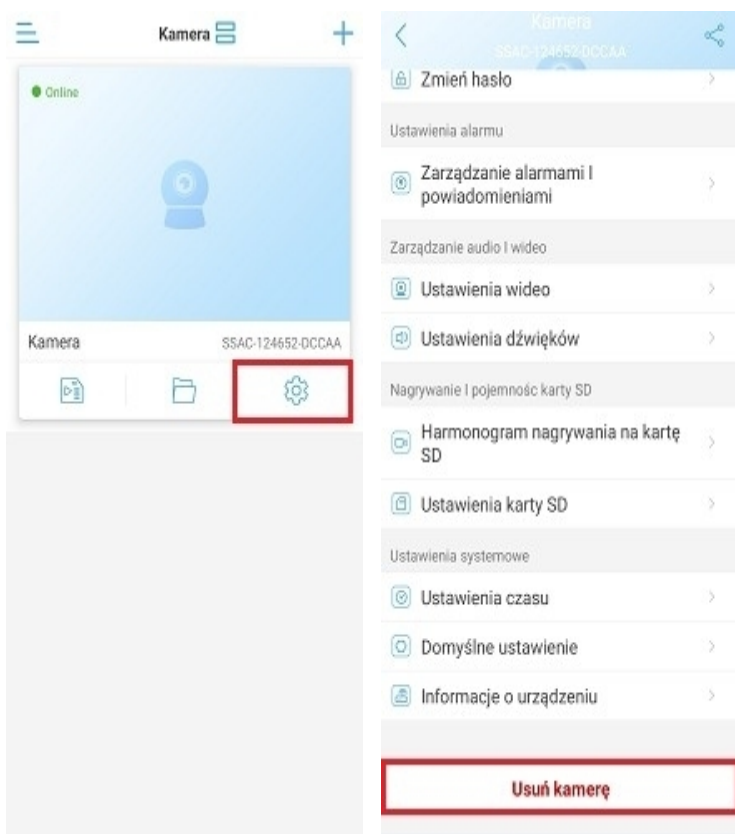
Kamera

Online

Kamera SSAC-124652-DCCAA

Kamera
SSAC-124652-DCCAA

Zmień hasło

Ustawienia alarmu

Zarządzanie alarmami I powiadomieniami

Zarządzanie audio I wideo

Ustawienia wideo

Ustawienia dźwięków

Nagrywanie I pojemnośc karty SD

Harmonogram nagrywania na kartę SD

Ustawienia karty SD

Ustawienia systemowe

Ustawienia czasu

Domyślne ustawienie

Informacje o urządzeniu

Usuń kamerę